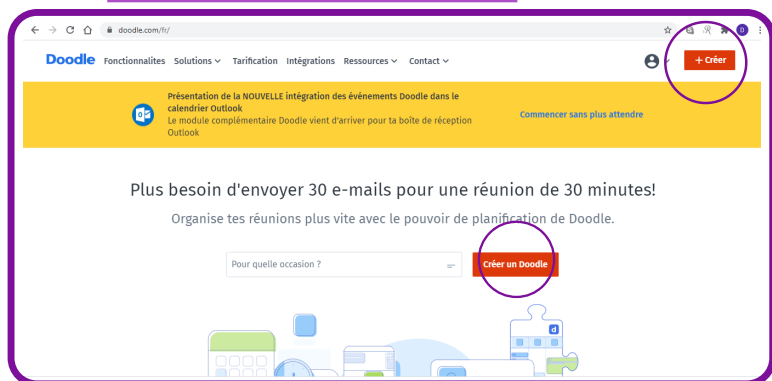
doodle.com/fr/

Doodle Fonctionnalites Solutions Tarification Intégrations Ressources Contact

+ Créer

Présentation de la NOUVELLE intégration des événements Doodle dans le calendrier Outlook
Le module complémentaire Doodle vient d'arriver pour ta boîte de réception Outlook

Commencer sans plus attendre

Plus besoin d'envoyer 30 e-mails pour une réunion de 30 minutes!

Organise tes réunions plus vite avec le pouvoir de planification de Doodle.

Pour quelle occasion ?

Créer un Doodle